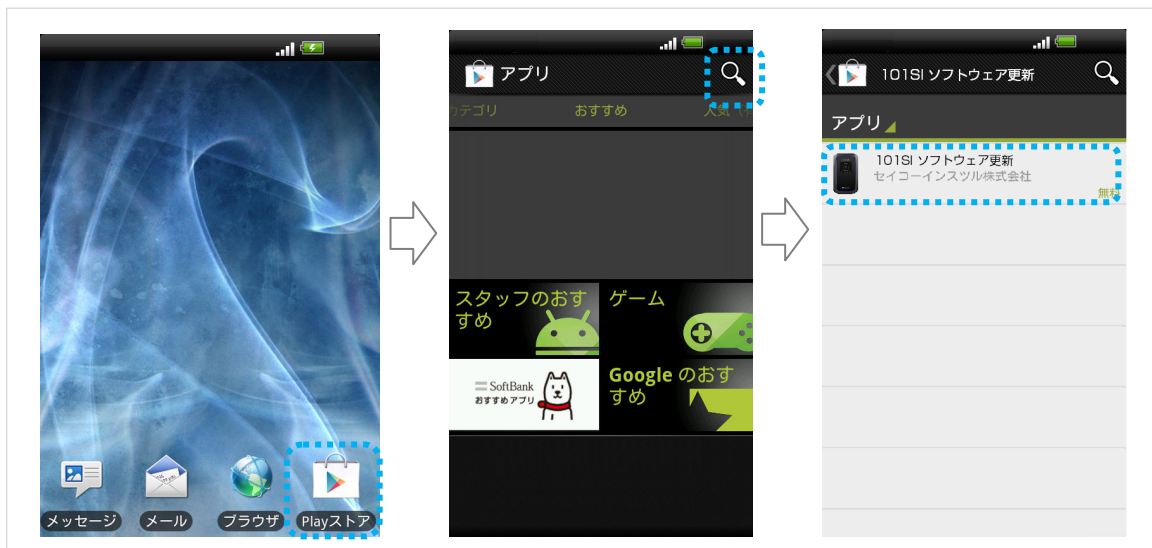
メッセージ メール ブラウザ Playストア

アプリ

カテゴリ おすすめ 人気

スタッフのおすすめ

ゲーム

SoftBank おすすめアプリ

Google のおすすめ

101SI ソフトウェア更新

アプリ

101SI ソフトウェア更新
セイコーインスツル株式会社
無料